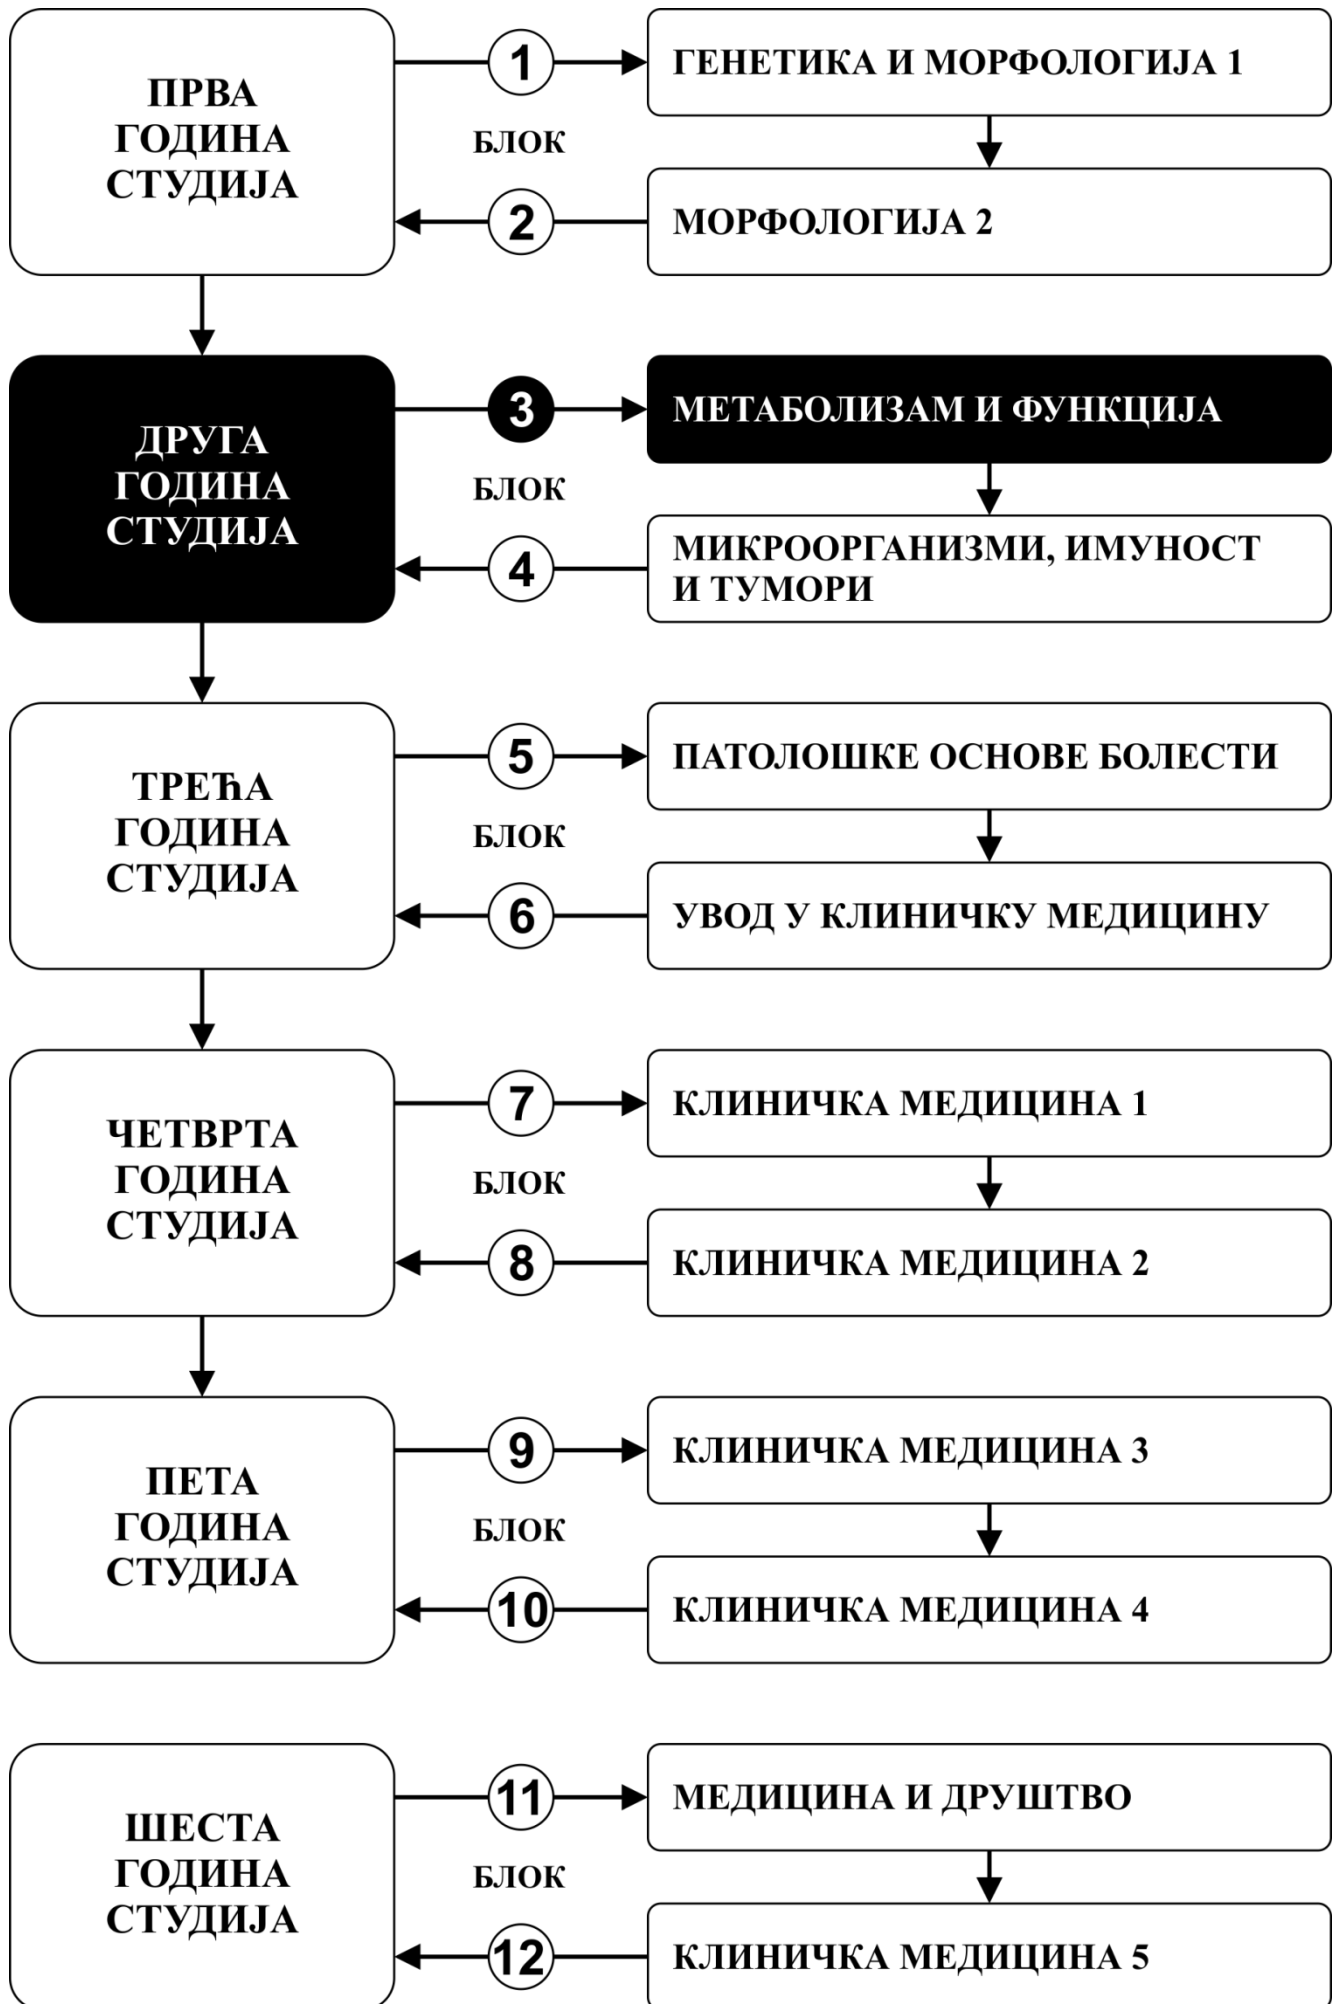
ПРВА ГОДИНА СТУДИЈА

1

БЛОК

2

ГЕНЕТИКА И МОРФОЛОГИЈА 1

МОРФОЛОГИЈА 2

ДРУГА ГОДИНА СТУДИЈА

3

БЛОК

4

МЕТАБОЛИЗАМ И ФУНКЦИЈА

МИКРООРГАНИЗМИ, ИМУНОСТ И ТУМОРИ

ТРЕЋА ГОДИНА СТУДИЈА

5

БЛОК

6

ПАТОЛОШКЕ ОСНОВЕ БОЛЕСТИ

УВОД У КЛИНИЧКУ МЕДИЦИНУ

ЧЕТВРТА ГОДИНА СТУДИЈА

7

БЛОК

8

КЛИНИЧКА МЕДИЦИНА 1

КЛИНИЧКА МЕДИЦИНА 2

ПЕТА ГОДИНА СТУДИЈА

9

БЛОК

10

КЛИНИЧКА МЕДИЦИНА 3

КЛИНИЧКА МЕДИЦИНА 4

ШЕСТА ГОДИНА СТУДИЈА

11

БЛОК

12

МЕДИЦИНА И ДРУШТВО

КЛИНИЧКА МЕДИЦИНА 5